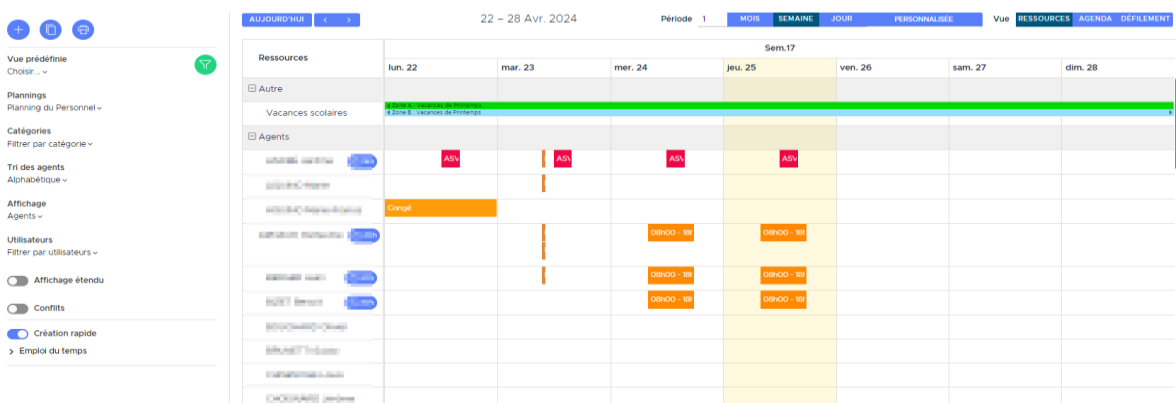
Vue prédéfinie
Choisir...

Plannings
Planning du Personnel

Catégories
Filtrer par catégorie

Tri des agents
Alphabétique

Affichage
Agents

Utilisateurs
Filtrer par utilisateurs

Affichage étendu

Conflits

Création rapide

Emploi du temps

AUJOURD'HUI

22 – 28 Avr. 2024

Période 1 MOIS SEMAINE JOUR PERSONNALISÉE

Vue RESSOURCES AGENDA DÉFILEMENT

| Ressources | lun. 22 | mar. 23 | mer. 24 | jeu. 25 | ven. 26 | sam. 27 | dim. 28 |
|---|---|---|---|---|---|---|---|
| Autre | | | | | | | |
| Vacances scolaires | Zone A : Vacances de Printemps / Zone B : Vacances de Printemps | | | | | | |
| Agents | | | | | | | |
| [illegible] | ASV | ASV | ASV | ASV | | | |
| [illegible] | | | | | | | |
| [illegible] | Congé | | | | | | |
| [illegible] | | | 08h00 - 18h | 08h00 - 18h | | | |
| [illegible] | | | 08h00 - 18h | 08h00 - 18h | | | |
| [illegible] | | | 08h00 - 18h | 08h00 - 18h | | | |
| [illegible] | | | | | | | |
| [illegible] | | | | | | | |
| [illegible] | | | | | | | |
| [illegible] | | | | | | | |

Sem.17